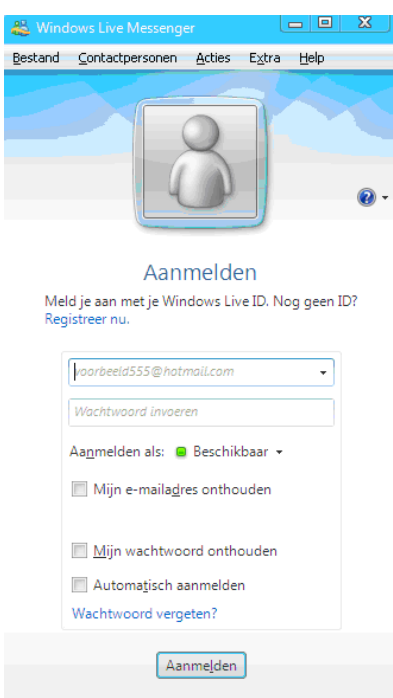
Windows Live Messenger

Bestand Contactpersonen Acties Extra Help

Aanmelden

Meld je aan met je Windows Live ID. Nog geen ID? Registreer nu.

voorbeeld555@hotmail.com

Wachtwoord invoeren

Aanmelden als: Beschikbaar

Mijn e-mailadres onthouden

Mijn wachtwoord onthouden

Automatisch aanmelden

Wachtwoord vergeten?

Aanmelden